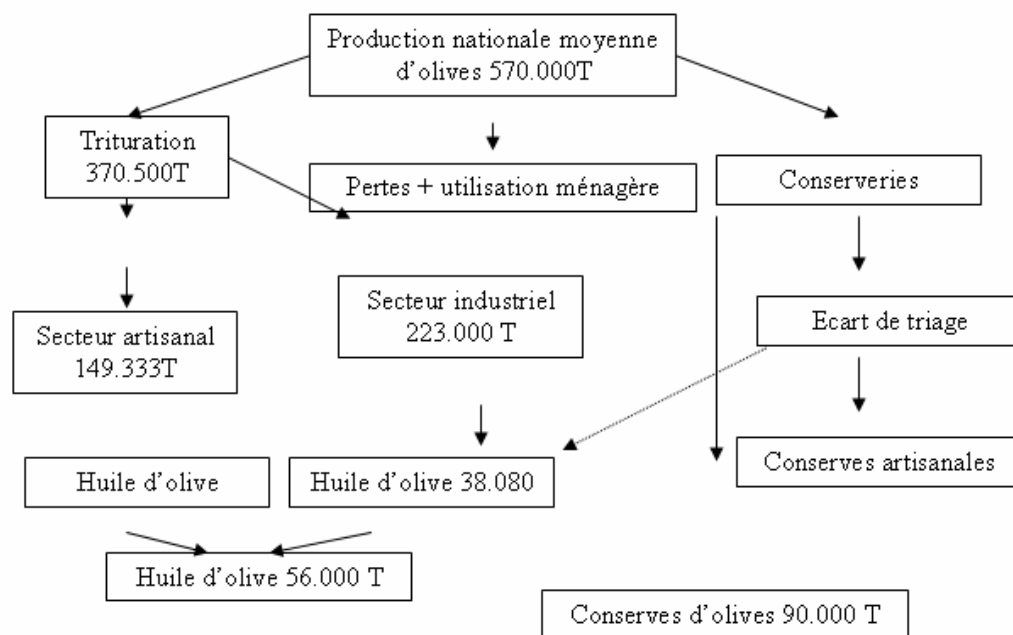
Production nationale moyenne d'olives 570.000T

Trituration 370.500T

Pertes + utilisation ménagère

Conserveries

Secteur industriel 223.000 T

Ecart de triage

Secteur artisanal 149.333T

Huile d'olive

Huile d'olive 38.080

Conserves artisanales

Huile d'olive 56.000 T

Conserves d'olives 90.000 T